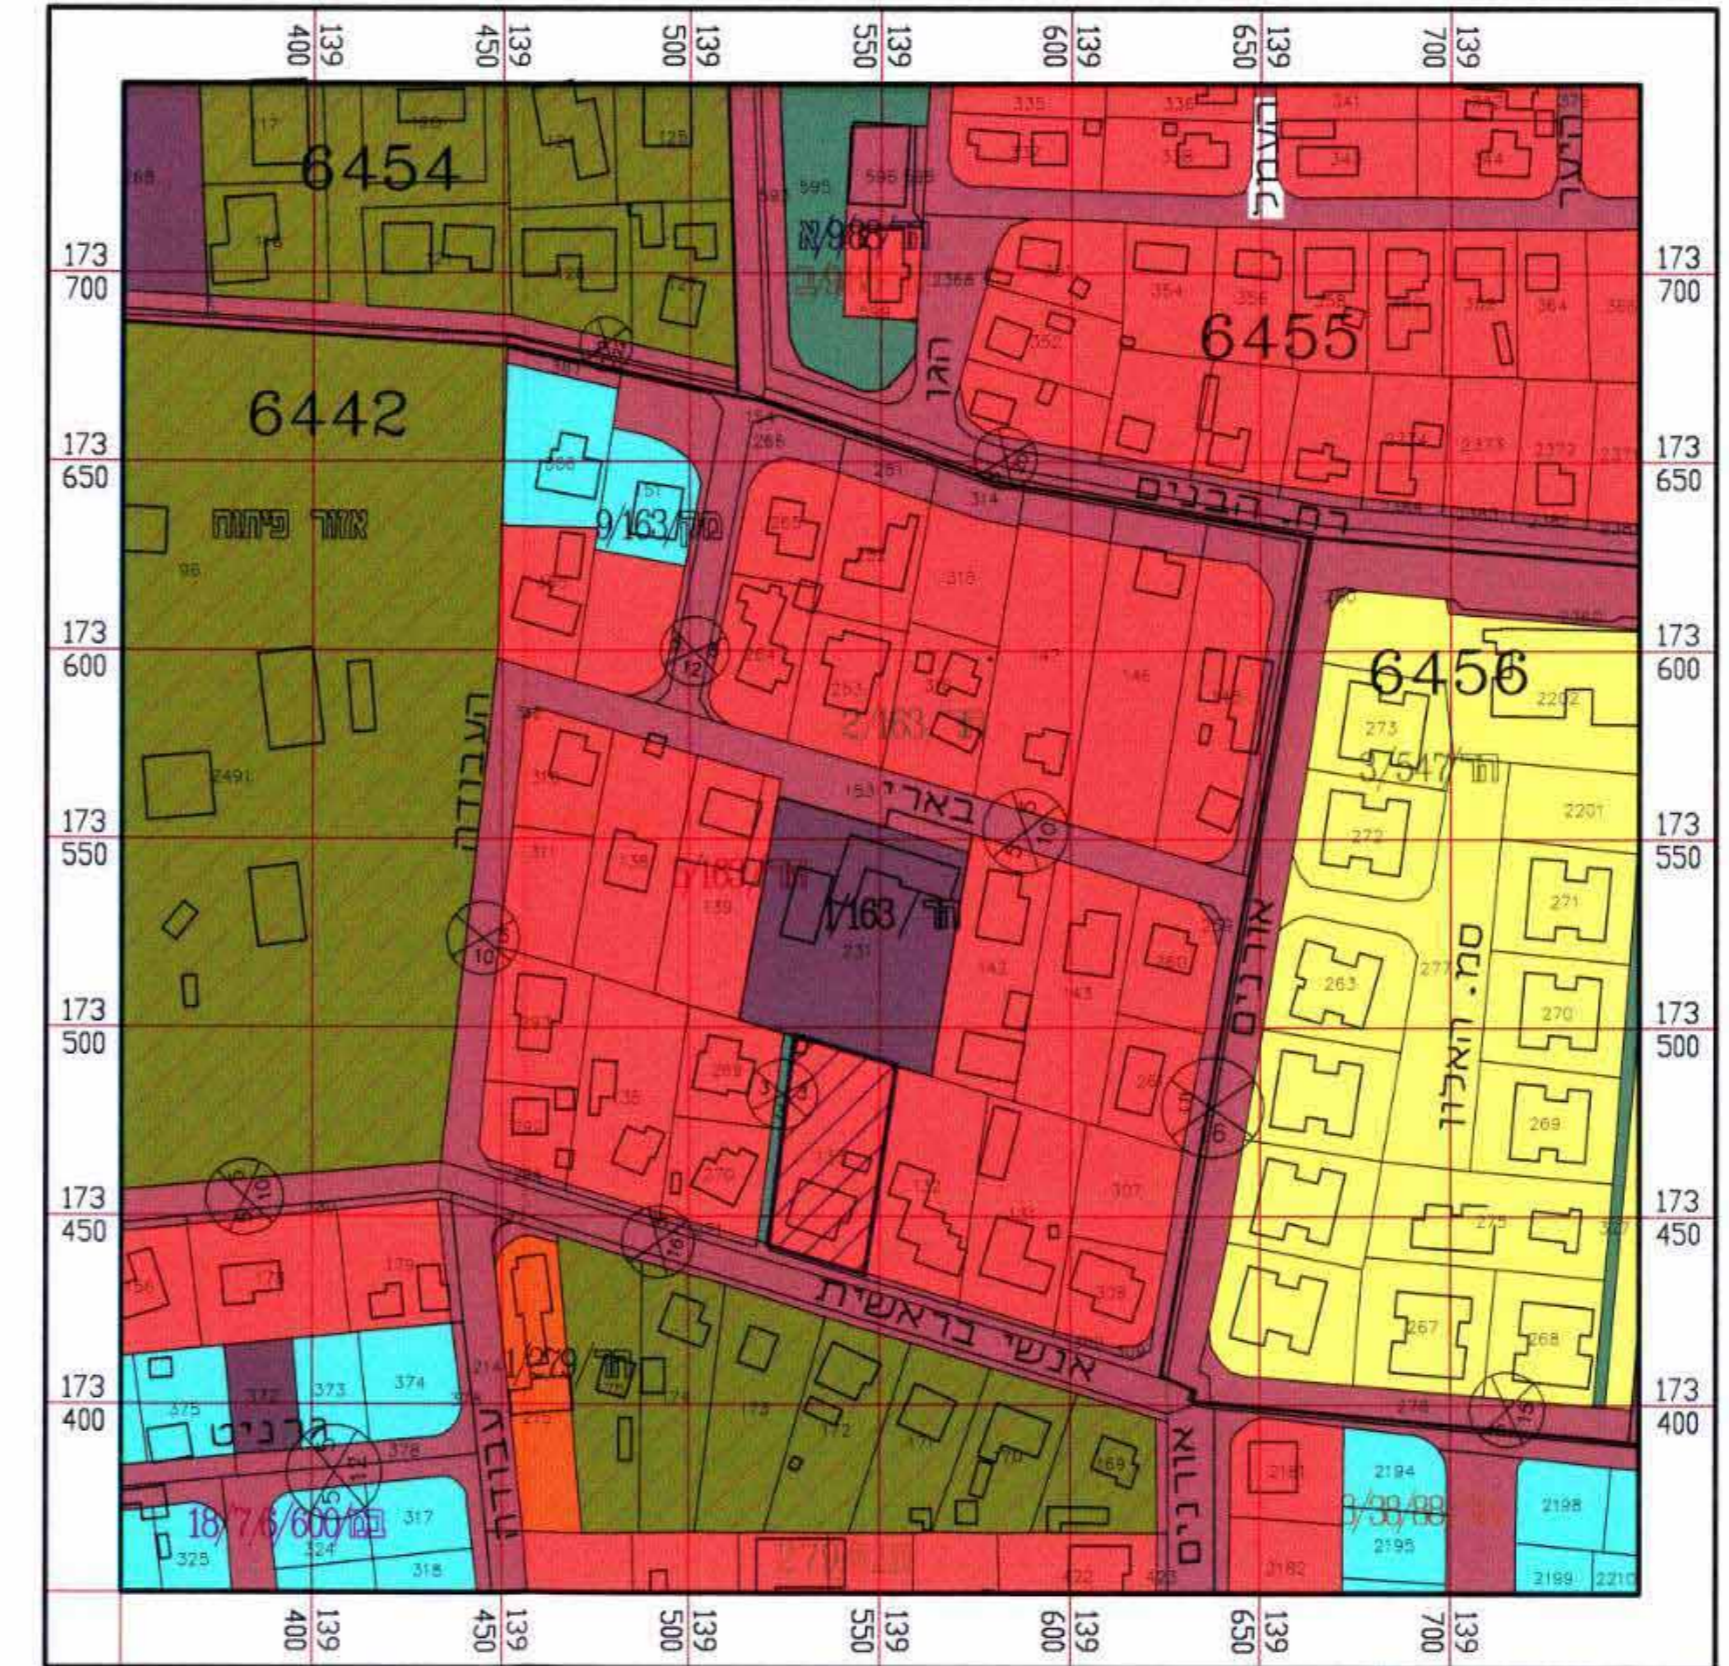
139 400
139 450
139 500
139 550
139 600
139 650
139 700

173 700
173 650
173 600
173 550
173 500
173 450
173 400

6454
6455
6442
6456

אזור פיתוח
9/163/מק
2/163/הר
1/163/הר
3/547/הר
8/98/הר
1/229/הר
18/7/6/600/מ
3/38/88
רמת הבנים
באר
אנשי בראשית
סמ. גני אלון
אלונים
גבעות
אבוקדו
הגפן

595
596
335
336
341
354
356
358
364
152
265
318
147
146
273
2202
2201
272
271
263
277
270
269
275
267
268
231
139
142
143
132
307
179
373
374
375
378
372
317
324
318
325
172
173
2194
2195
2198
2199
2181
2182
96
2491